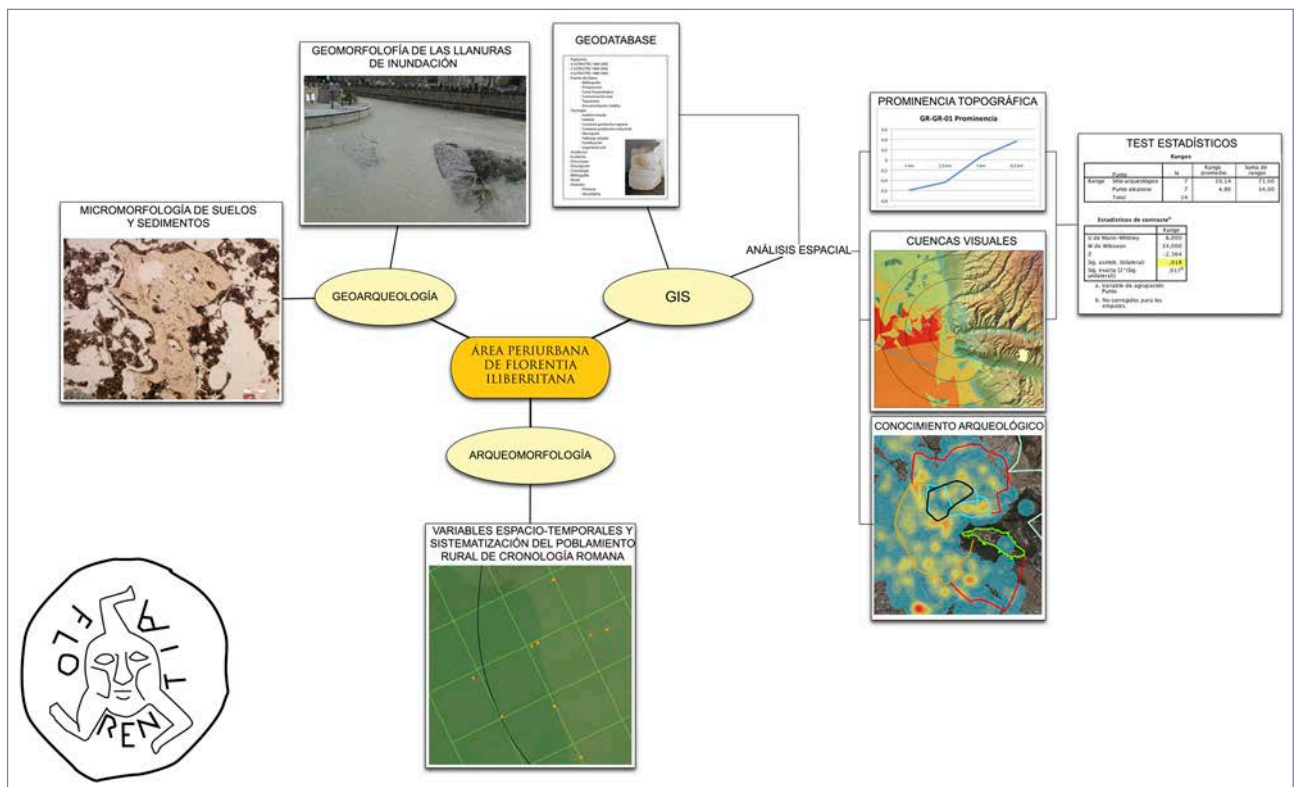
GEOMORFOLOFÍA DE LAS LLANURAS DE INUNDACIÓN

GEODATABASE

PROMINENCIA TOPOGRÁFICA

GR-GR-01 Prominencia

TEST ESTADÍSTICOS

Rangos

| | Punto | N | Rango promedio | Suma de rangos |
|---|---|---|---|---|
| Rango | Sitio arqueológico | 7 | 10,14 | 71,00 |
| | Punto aleatorio | 7 | 4,86 | 34,00 |
| | Total | 14 | | |

Estadísticos de contraste$^a$

| | Rango |
|---|---|
| U de Mann-Whitney | 6,000 |
| W de Wilcoxon | 34,000 |
| Z | -2,364 |
| Sig. asintót. (bilateral) | ,018 |
| Sig. exacta [2*(Sig. unilateral)] | ,017$^b$ |

a. Variable de agrupación: Punto
b. No corregidos para los empates.

MICROMORFOLOGÍA DE SUELOS Y SEDIMENTOS

GEOARQUEOLOGÍA

GIS

ANÁLISIS ESPACIAL

CUENCAS VISUALES

ÁREA PERIURBANA DE FLORENTIA ILIBERRITANA

ARQUEOMORFOLOGÍA

CONOCIMIENTO ARQUEOLÓGICO

VARIABLES ESPACIO-TEMPORALES Y SISTEMATIZACIÓN DEL POBLAMIENTO RURAL DE CRONOLOGÍA ROMANA

FLO RENT ILIB